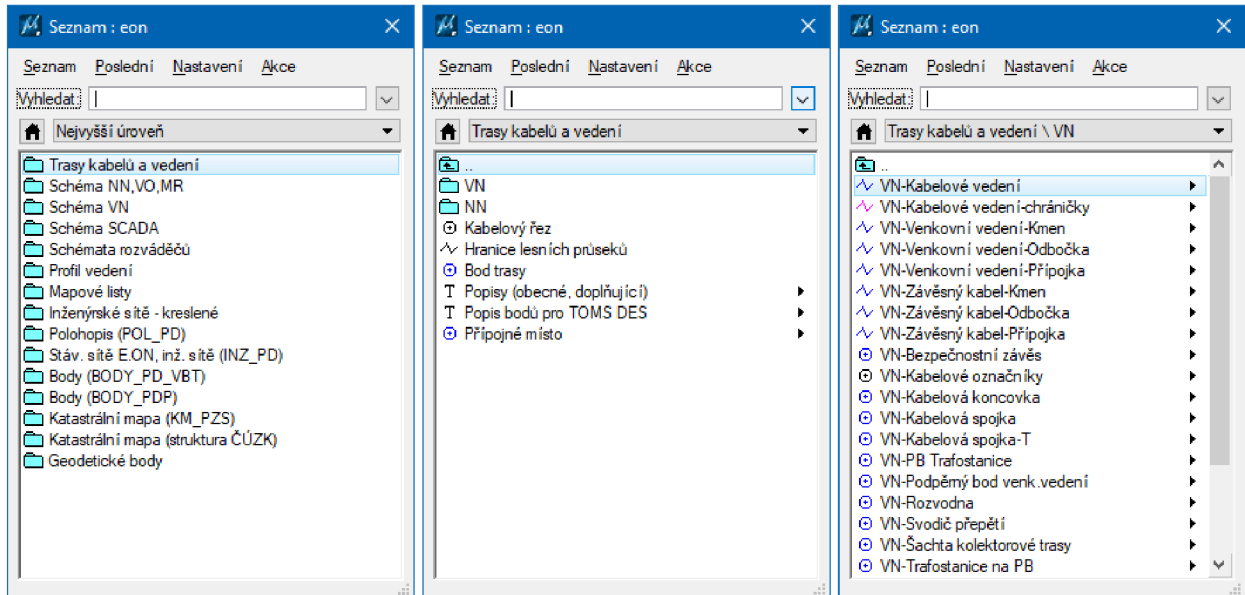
Seznam : eon

Seznam Poslední Nastavení Akce

Vyhledat:

Nejvyšší úroveň

Trasy kabelů a vedení
Schéma NN,VO,MR
Schéma VN
Schéma SCADA
Schémata rozváděčů
Profil vedení
Mapové listy
Inženýrské sítě - kreslené
Polohopis (POL_PD)
Stáv. sítě E.ON, inž. sítě (INZ_PD)
Body (BODY_PD_VBT)
Body (BODY_PDP)
Katastrální mapa (KM_PZS)
Katastrální mapa (struktura ČÚZK)
Geodetické body

Seznam : eon

Seznam Poslední Nastavení Akce

Vyhledat:

Trasy kabelů a vedení

..
VN
NN
Kabelový řez
Hranice lesních průseků
Bod trasy
Popisy (obecné, doplňující)
Popis bodů pro TOMS DES
Přípojné místo

Seznam : eon

Seznam Poslední Nastavení Akce

Vyhledat:

Trasy kabelů a vedení \ VN

..
VN-Kabelové vedení
VN-Kabelové vedení-chráničky
VN-Venkovní vedení-Kmen
VN-Venkovní vedení-Odbočka
VN-Venkovní vedení-Přípojka
VN-Závěsný kabel-Kmen
VN-Závěsný kabel-Odbočka
VN-Závěsný kabel-Přípojka
VN-Bezpečnostní závěs
VN-Kabelové označníky
VN-Kabelová koncovka
VN-Kabelová spojka
VN-Kabelová spojka-T
VN-PB Trafostanice
VN-Podpěrný bod venk.vedení
VN-Rozvodna
VN-Svodič přepětí
VN-Šachta kolektorové trasy
VN-Trafostanice na PB